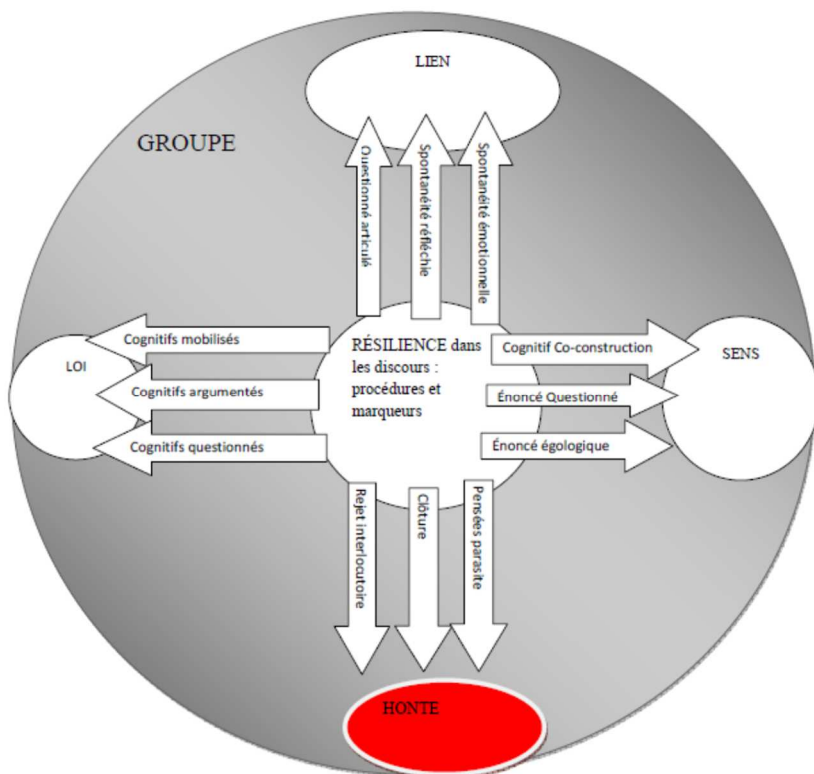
GROUPE

LIEN

Questionné articulé

Spontanéité réfléchie

Spontanéité émotionnelle

LOI

Cognitifs mobilisés

Cognitifs argumentés

Cognitifs questionnés

RÉSILIENCE dans les discours : procédures et marqueurs

Cognitif Co-construction

Énoncé Questionné

Énoncé égologique

SENS

Rejet interlocutoire

Clôture

Pensées parasite

HONTE